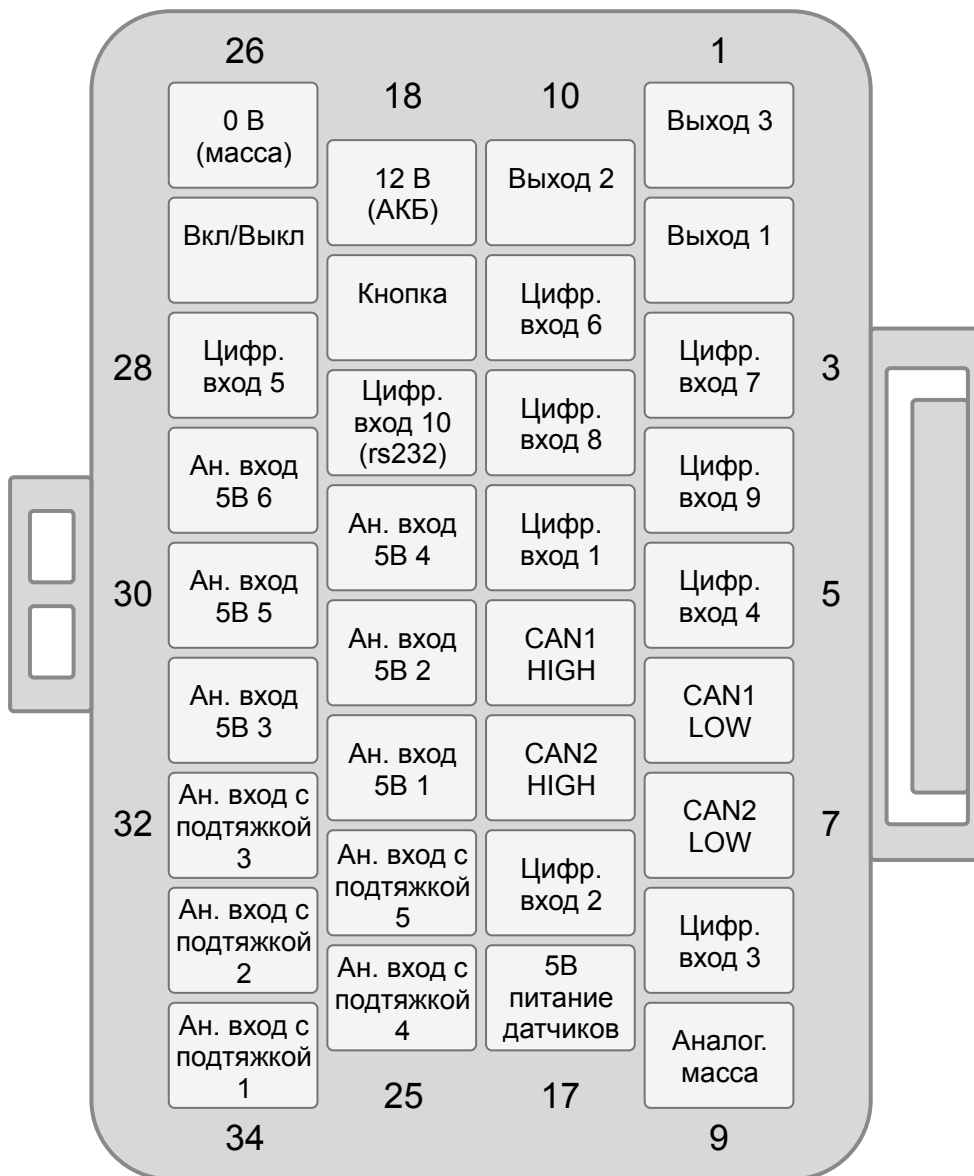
26

1

18

10

0 В
(масса)

12 В
(АКБ)

Выход 2

Выход 3

Вкл/Выкл

Кнопка

Выход 1

Цифр.
вход 6

28

Цифр.
вход 5

Цифр.
вход 10
(rs232)

Цифр.
вход 8

Цифр.
вход 7

3

Ан. вход
5В 6

Цифр.
вход 9

Ан. вход
5В 4

Цифр.
вход 1

30

Ан. вход
5В 5

Ан. вход
5В 2

CAN1
HIGH

Цифр.
вход 4

5

Ан. вход
5В 3

CAN1
LOW

Ан. вход
5В 1

CAN2
HIGH

32

Ан. вход с
подтяжкой
3

CAN2
LOW

7

Ан. вход с
подтяжкой
5

Цифр.
вход 2

Ан. вход с
подтяжкой
2

Цифр.
вход 3

Ан. вход с
подтяжкой
4

5В
питание
датчиков

Ан. вход с
подтяжкой
1

Аналог.
масса

25

17

34

9